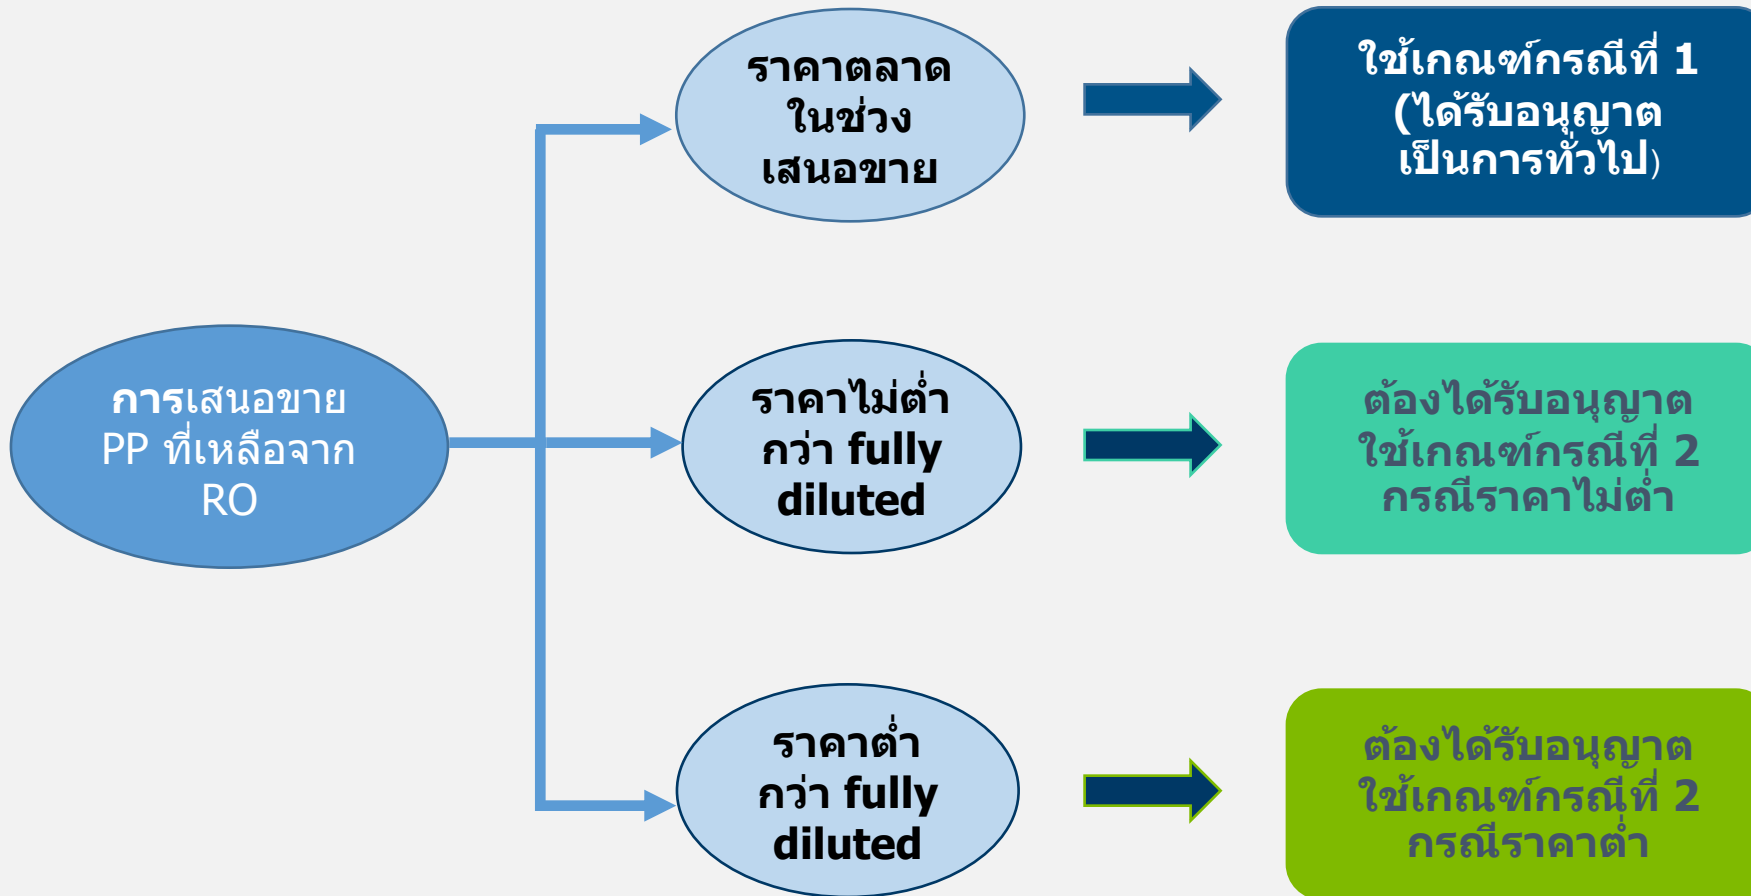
การเสนอขาย PP ที่เหลือจาก RO

ราคาตลาด ในช่วง เสนอขาย

ใช้เกณฑ์กรณีที่ 1 (ได้รับอนุญาต เป็นการทั่วไป)

ราคาไม่ต่ำ กว่า fully diluted

ต้องได้รับอนุญาต ใช้เกณฑ์กรณีที่ 2 กรณีราคาไม่ต่ำ

ราคาต่ำ กว่า fully diluted

ต้องได้รับอนุญาต ใช้เกณฑ์กรณีที่ 2 กรณีราคาต่ำ